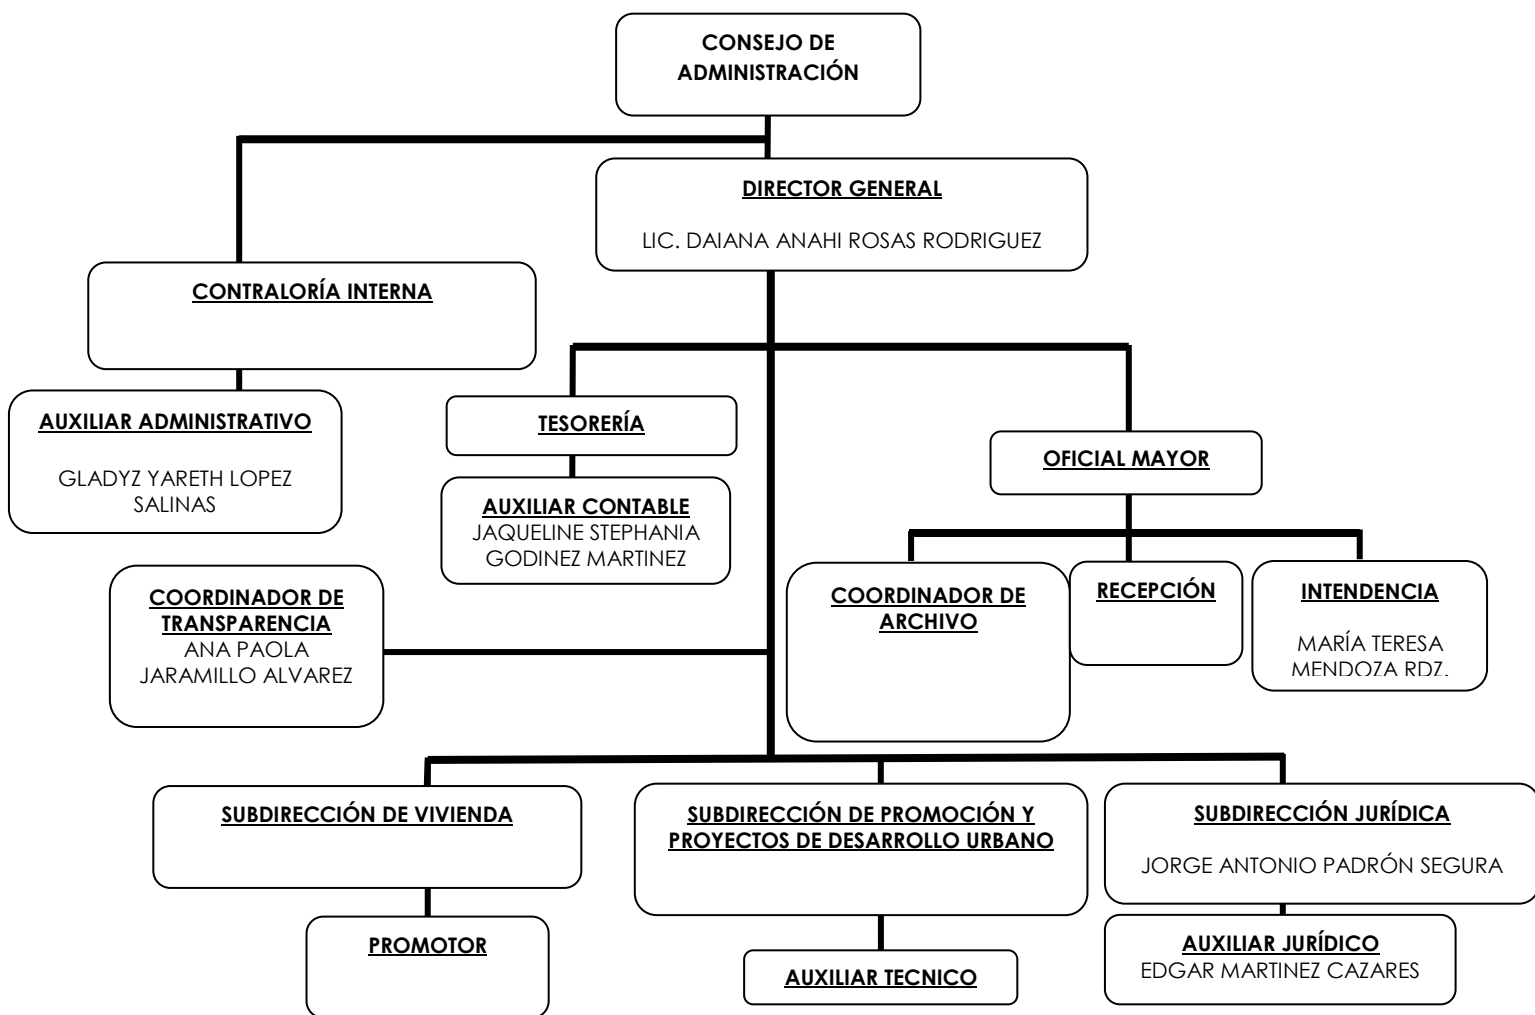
CONSEJO DE ADMINISTRACIÓN

DIRECTOR GENERAL

LIC. DAIANA ANAHI ROSAS RODRIGUEZ

CONTRALORÍA INTERNA

AUXILIAR ADMINISTRATIVO

GLADYZ YARETH LOPEZ SALINAS

TESORERÍA

AUXILIAR CONTABLE
JAQUELINE STEPHANIA GODINEZ MARTINEZ

OFICIAL MAYOR

COORDINADOR DE TRANSPARENCIA
ANA PAOLA JARAMILLO ALVAREZ

COORDINADOR DE ARCHIVO

RECEPCIÓN

INTENDENCIA

MARÍA TERESA MENDOZA RDZ.

SUBDIRECCIÓN DE VIVIENDA

SUBDIRECCIÓN DE PROMOCIÓN Y PROYECTOS DE DESARROLLO URBANO

SUBDIRECCIÓN JURÍDICA

JORGE ANTONIO PADRÓN SEGURA

PROMOTOR

AUXILIAR TECNICO

AUXILIAR JURÍDICO
EDGAR MARTINEZ CAZARES